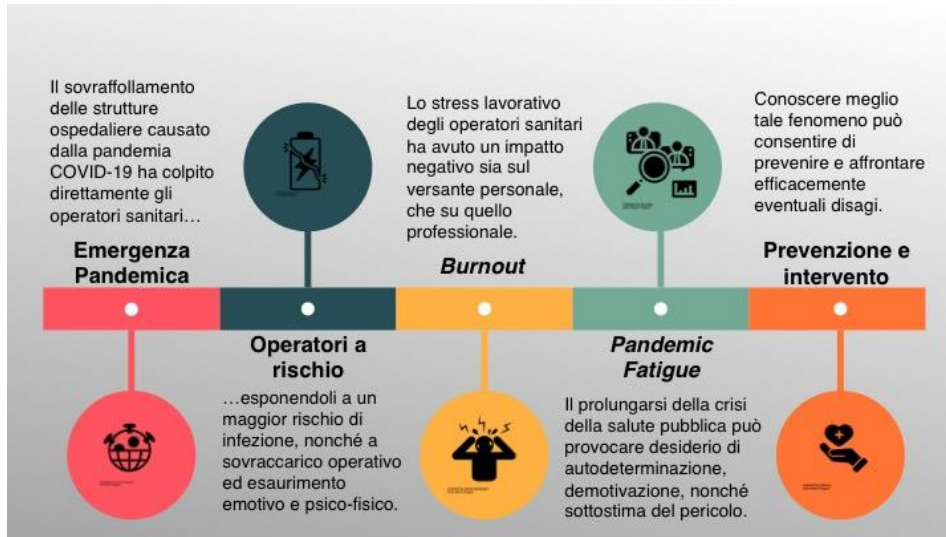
Il sovraffollamento delle strutture ospedaliere causato dalla pandemia COVID-19 ha colpito direttamente gli operatori sanitari…

Emergenza Pandemica

Lo stress lavorativo degli operatori sanitari ha avuto un impatto negativo sia sul versante personale, che su quello professionale.

Burnout

Conoscere meglio tale fenomeno può consentire di prevenire e affrontare efficacemente eventuali disagi.

Prevenzione e intervento

Operatori a rischio

…esponendoli a un maggior rischio di infezione, nonché a sovraccarico operativo ed esaurimento emotivo e psico-fisico.

Pandemic Fatigue

Il prolungarsi della crisi della salute pubblica può provocare desiderio di autodeterminazione, demotivazione, nonché sottostima del pericolo.